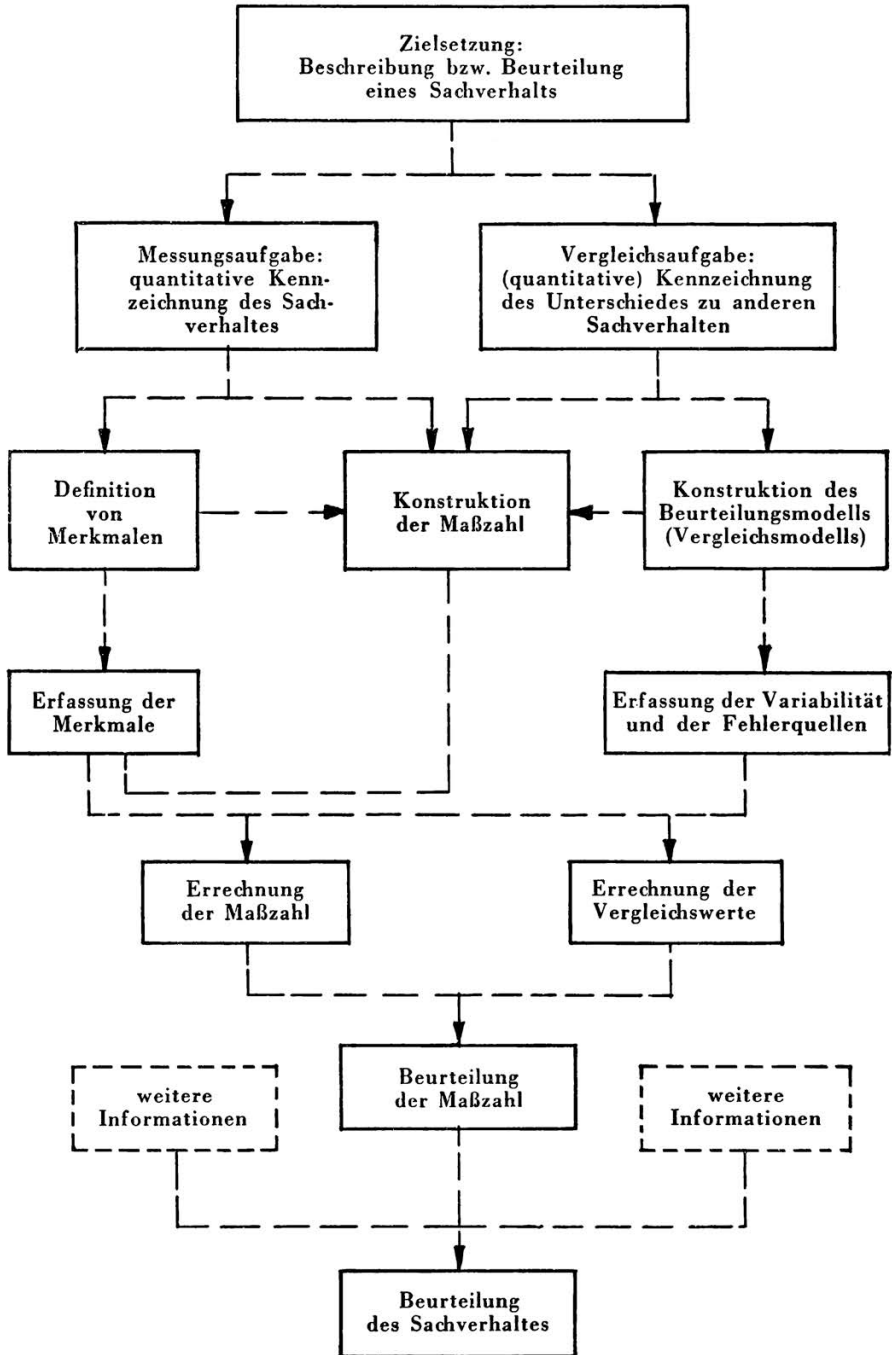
Zielsetzung:
Beschreibung bzw. Beurteilung eines Sachverhalts

Messungsaufgabe: quantitative Kennzeichnung des Sachverhaltes

Vergleichsaufgabe: (quantitative) Kennzeichnung des Unterschiedes zu anderen Sachverhalten

Definition von Merkmalen

Konstruktion der Maßzahl

Konstruktion des Beurteilungsmodells (Vergleichsmodells)

Erfassung der Merkmale

Erfassung der Variabilität und der Fehlerquellen

Errechnung der Maßzahl

Errechnung der Vergleichswerte

weitere Informationen

Beurteilung der Maßzahl

weitere Informationen

Beurteilung des Sachverhaltes